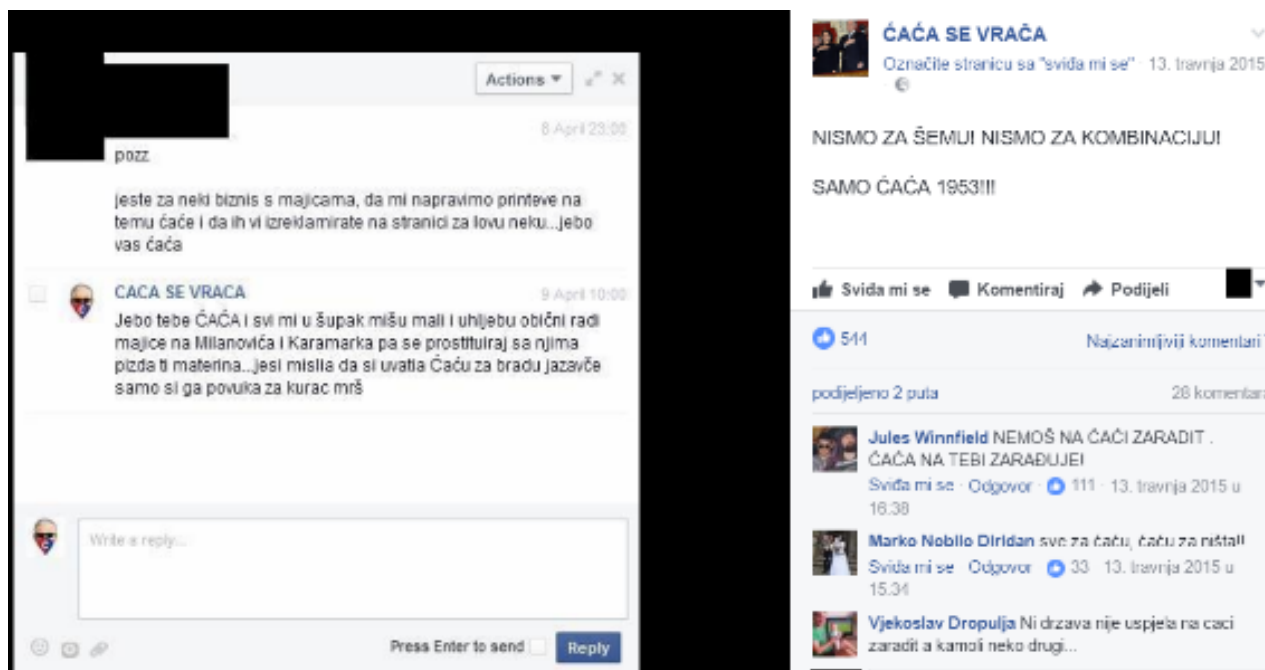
Actions ▾

8 April 23:00

pozz

jeste za neki biznis s majicama, da mi napravimo printeve na temu ćaće i da ih vi izreklamirate na stranici za lovu neku...jebo vas ćaća

CACA SE VRACA

9 April 10:00

Jebo tebe ĆAĆA i svi mi u šupak mišu mali i uhljebu obični radi majice na Milanovića i Karamarka pa se prostituiraj sa njima pizda ti materina...jesi mislia da si uvatia Ćaću za bradu jazavče samo si ga povuka za kurac mrš

Write a reply...

Press Enter to send

Reply

ĆAĆA SE VRAČA

Označite stranicu sa "sviđa mi se" · 13. travnja 2015

NISMO ZA ŠEMU! NISMO ZA KOMBINACIJU!

SAMO ĆAĆA 1953!!!

Sviđa mi se Komentiraj Podijeli

544

Najzanimljiviji komentari

podijeljeno 2 puta

28 komentara

Jules Winnfield NEMOŠ NA ĆAĆI ZARADIT . ĆAĆA NA TEBI ZARAĐUJE!

Sviđa mi se · Odgovor · 111 · 13. travnja 2015 u 16:38

Marko Nobilo Diridan sve za ćaću, ćaću za ništa!!

Sviđa mi se · Odgovor · 33 · 13. travnja 2015 u 15:34

Vjekoslav Dropulja Ni drzava nije uspjela na caci zaradit a kamoli neko drugi...